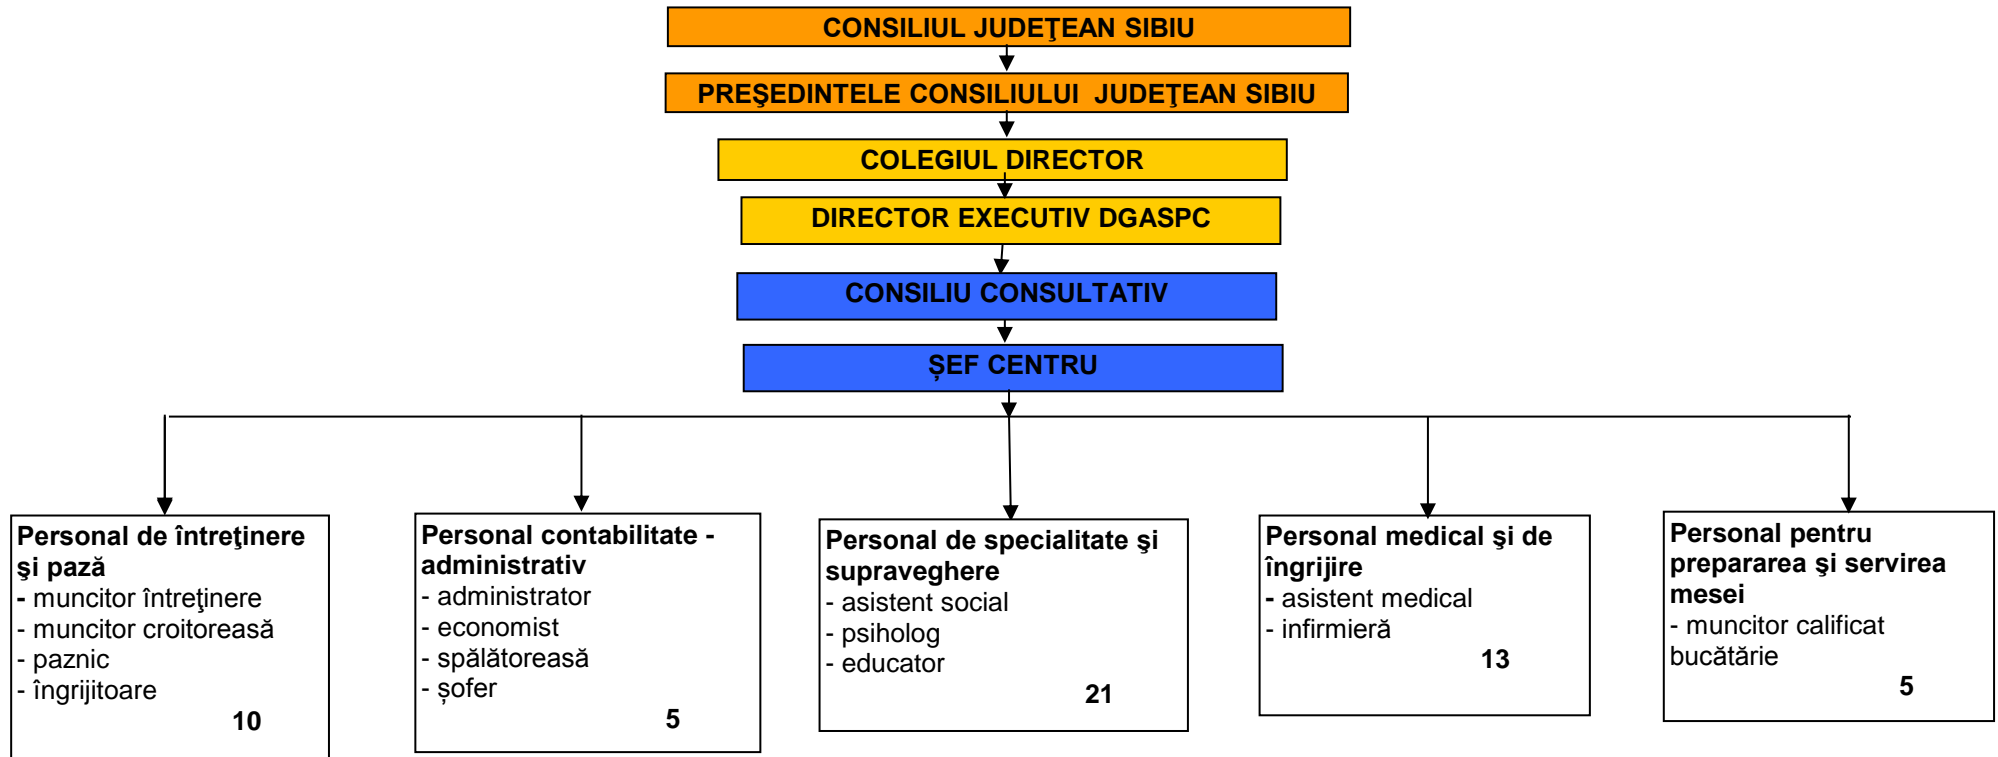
CONSILIUL JUDEŢEAN SIBIU

PREŞEDINTELE CONSILIULUI JUDEŢEAN SIBIU

COLEGIUL DIRECTOR

DIRECTOR EXECUTIV DGASPC

CONSILIU CONSULTATIV

ŞEF CENTRU

Personal de întreţinere şi pază
- muncitor întreţinere
- muncitor croitoreasă
- paznic
- îngrijitoare
10

Personal contabilitate - administrativ
- administrator
- economist
- spălătoreasă
- şofer
5

Personal de specialitate şi supraveghere
- asistent social
- psiholog
- educator
21

Personal medical şi de îngrijire
- asistent medical
- infirmieră
13

Personal pentru prepararea şi servirea mesei
- muncitor calificat bucătărie
5